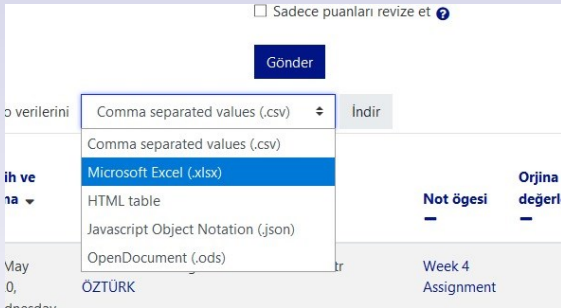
☐ Sadece puanları revize et ?

Gönder

o verilerini
Comma separated values (.csv)
İndir

Comma separated values (.csv)
Microsoft Excel (.xlsx)
HTML table
Javascript Object Notation (.json)
OpenDocument (.ods)

ih ve
na

Not ögesi

Orjina
değerl

May
0,
dnesday

ÖZTÜRK

tr

Week 4
Assignment